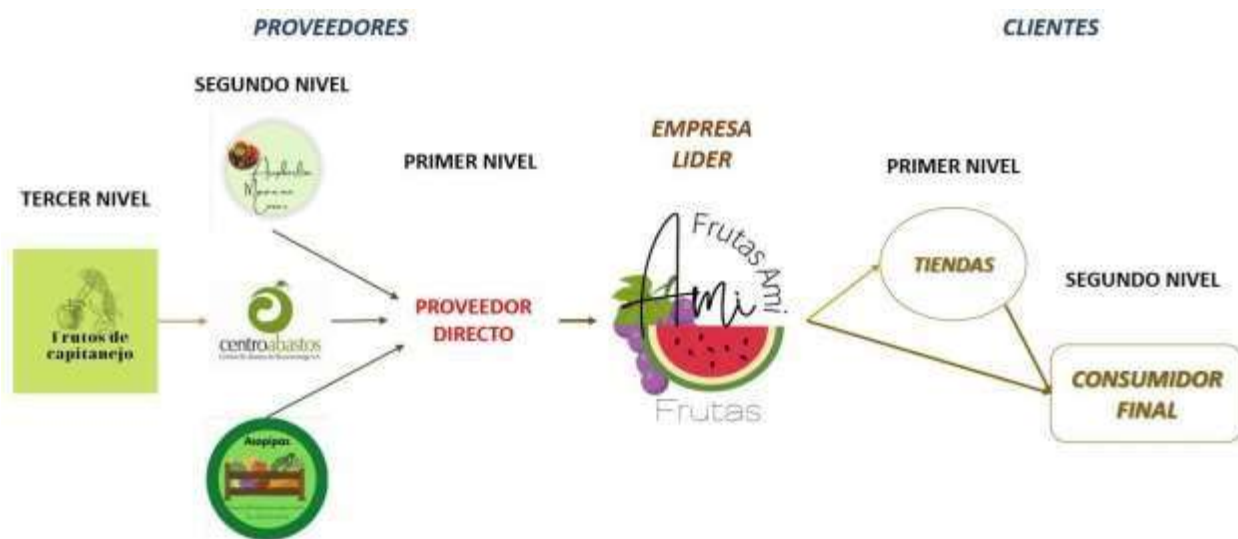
PROVEEDORES

CLIENTES

SEGUNDO NIVEL

Agrícola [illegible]

PRIMER NIVEL

EMPRESA LIDER

PRIMER NIVEL

TERCER NIVEL

Frutos de capitanejo

centroabastos
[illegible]

PROVEEDOR DIRECTO

Frutas Ami
Ami
Frutas

TIENDAS

SEGUNDO NIVEL

CONSUMIDOR FINAL

Asopipas